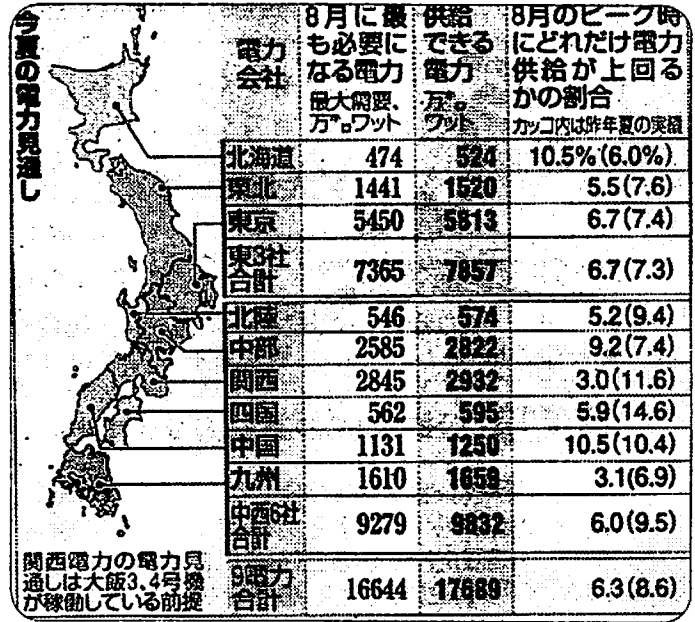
今夏の電力見通し

| 電力会社 | 8月に最も必要になる電力 最大需要、万キロワット | 供給できる電力 万キロワット | 8月のピーク時にどれだけ電力供給が上回るかの割合 カッコ内は昨年夏の実績 |
|---|---|---|---|
| 北海道 | 474 | 524 | 10.5%(6.0%) |
| 東北 | 1441 | 1520 | 5.5(7.6) |
| 東京 | 5450 | 5813 | 6.7(7.4) |
| 東3社合計 | 7365 | 7857 | 6.7(7.3) |
| 北陸 | 546 | 574 | 5.2(9.4) |
| 中部 | 2585 | 2822 | 9.2(7.4) |
| 関西 | 2845 | 2932 | 3.0(11.6) |
| 四国 | 562 | 595 | 5.9(14.6) |
| 中国 | 1131 | 1250 | 10.5(10.4) |
| 九州 | 1610 | 1659 | 3.1(6.9) |
| 中西6社合計 | 9279 | 9832 | 6.0(9.5) |
| 9電力合計 | 16644 | 17689 | 6.3(8.6) |

関西電力の電力見通しは大飯3、4号機が稼働している前提